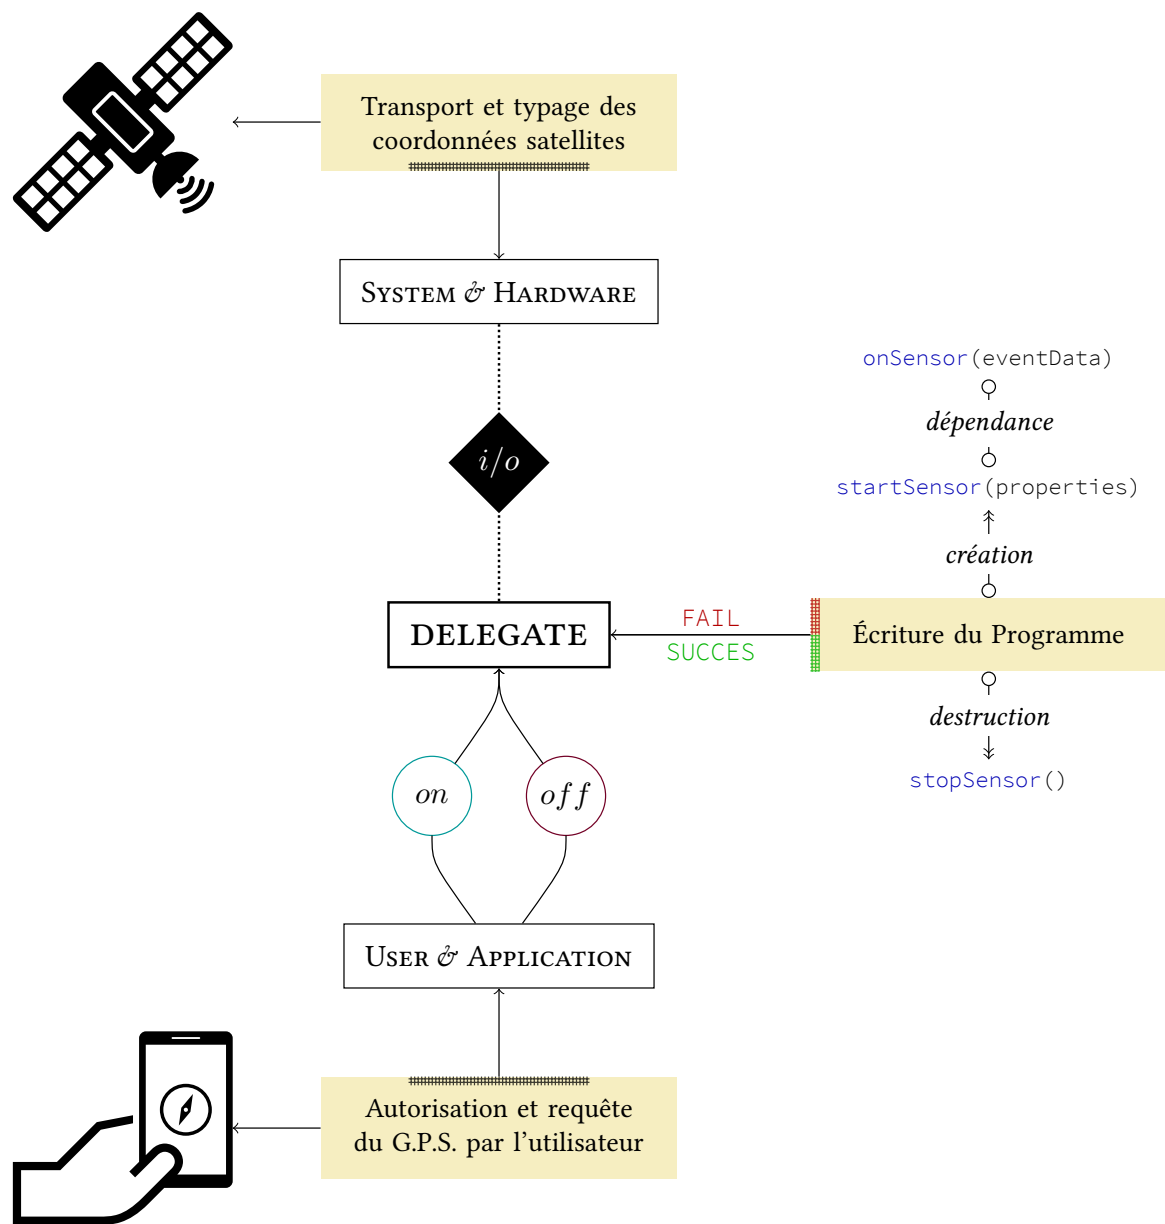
Transport et typage des coordonnées satellites

System & Hardware

$i/o$

onSensor(eventData)

dépendance

startSensor(properties)

création

FAIL

SUCCES

DELEGATE

Écriture du Programme

destruction

stopSensor()

$on$

$off$

User & Application

Autorisation et requête du G.P.S. par l'utilisateur